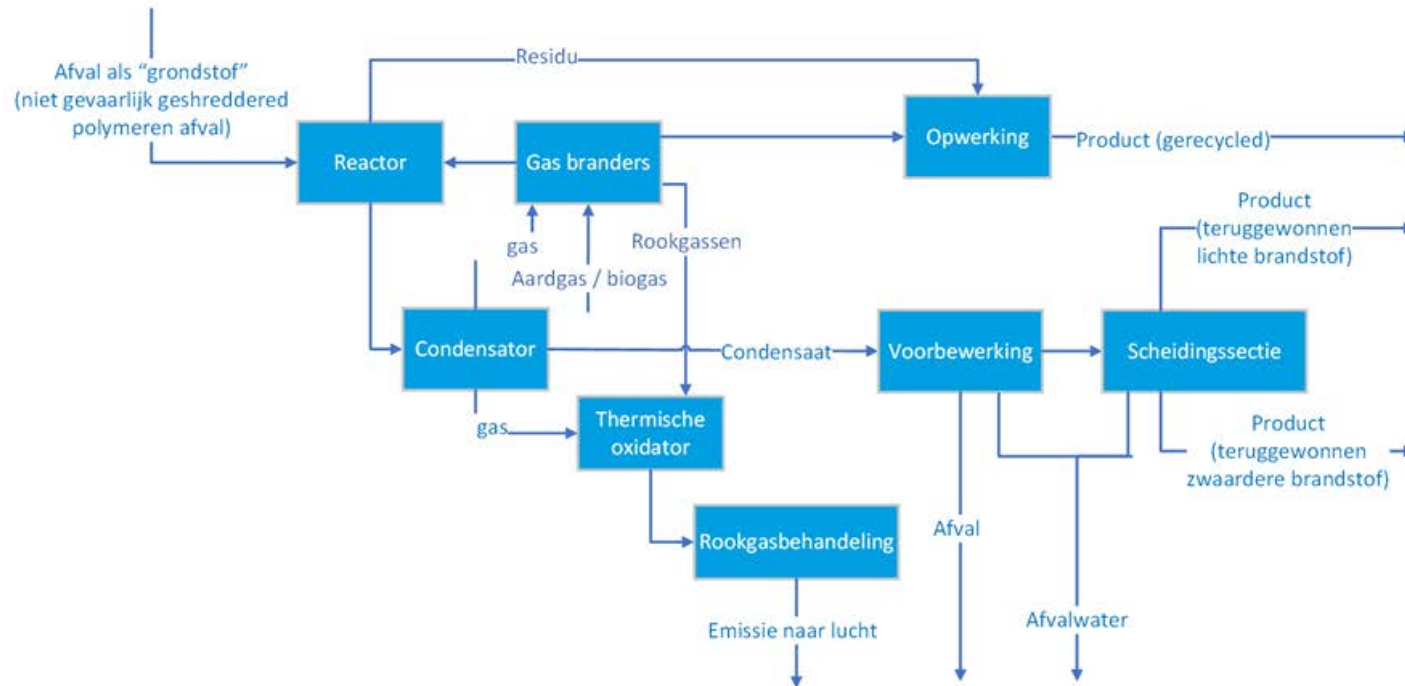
Afval als "grondstof" (niet gevaarlijk geshreddered polymeren afval)

Residu

Reactor

Gas branders

Opwerking

Product (gerecycled)

gas

Aardgas / biogas

Rookgassen

Product (teruggewonnen lichte brandstof)

Condensator

Condensaat

Voorbewerking

Scheidingssectie

gas

Thermische oxidator

Product (teruggewonnen zwaardere brandstof)

Rookgasbehandeling

Afval

Emissie naar lucht

Afvalwater